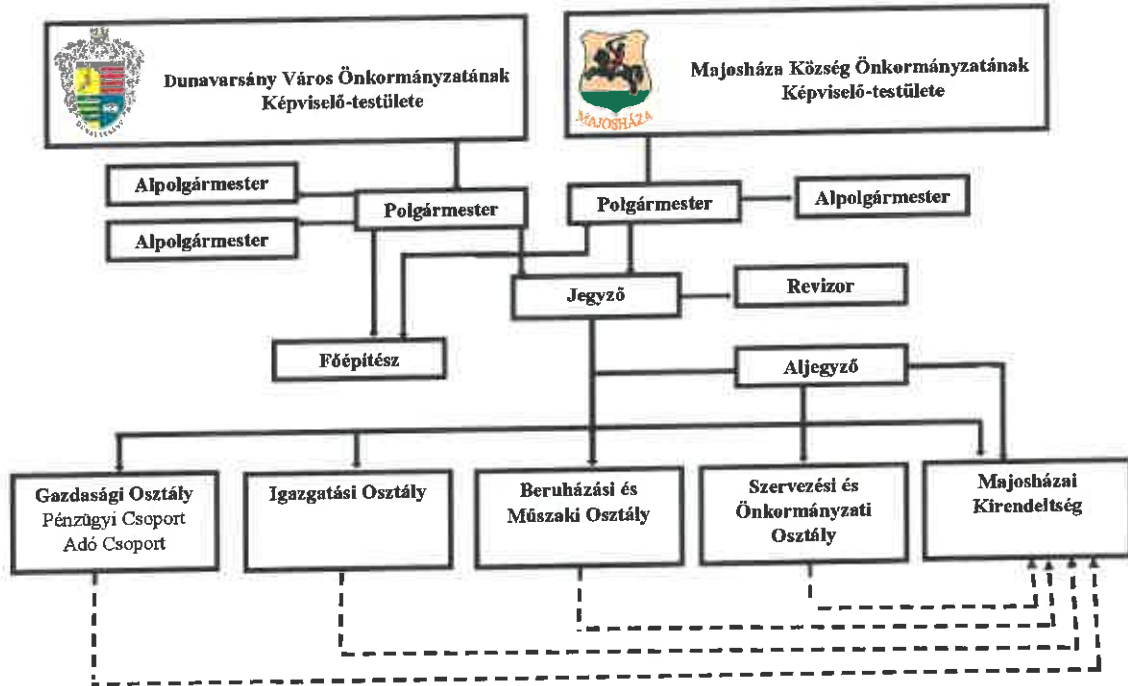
DUNAVARSÁNY

Dunavarsány Város Önkormányzatának Képviselő-testülete

MAJOSHÁZA

Majosháza Község Önkormányzatának Képviselő-testülete

Alpolgármester

Alpolgármester

Polgármester

Polgármester

Alpolgármester

Jegyző

Revizor

Főépítész

Aljegyző

Gazdasági Osztály
Pénzügyi Csoport
Adó Csoport

Igazgatási Osztály

Beruházási és Műszaki Osztály

Szervezési és Önkormányzati Osztály

Majosházai Kirendeltség